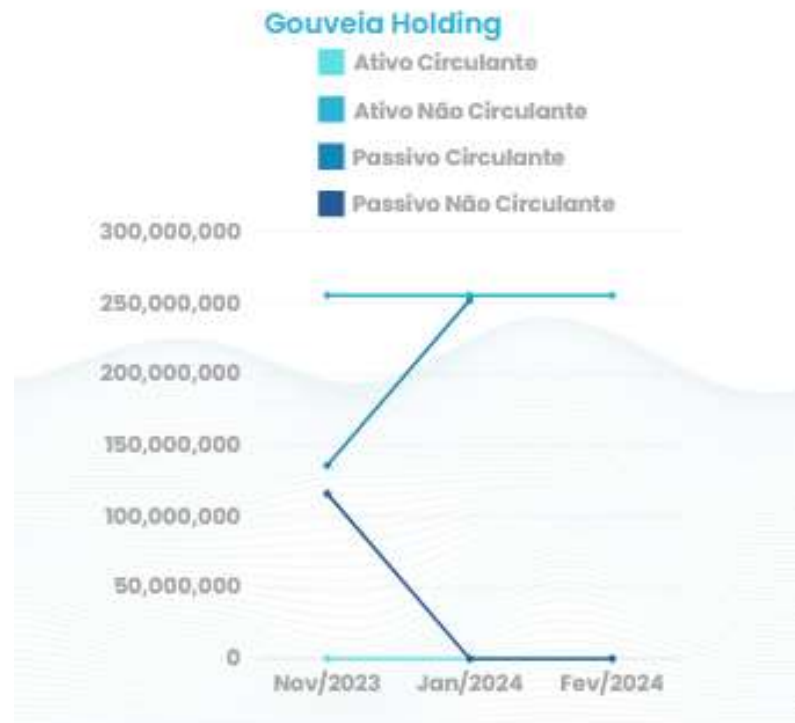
Gouveia Holding

Ativo Circulante

Ativo Não Circulante

Passivo Circulante

Passivo Não Circulante

300,000,000

250,000,000

200,000,000

150,000,000

100,000,000

50,000,000

0

Nov/2023 Jan/2024 Fev/2024